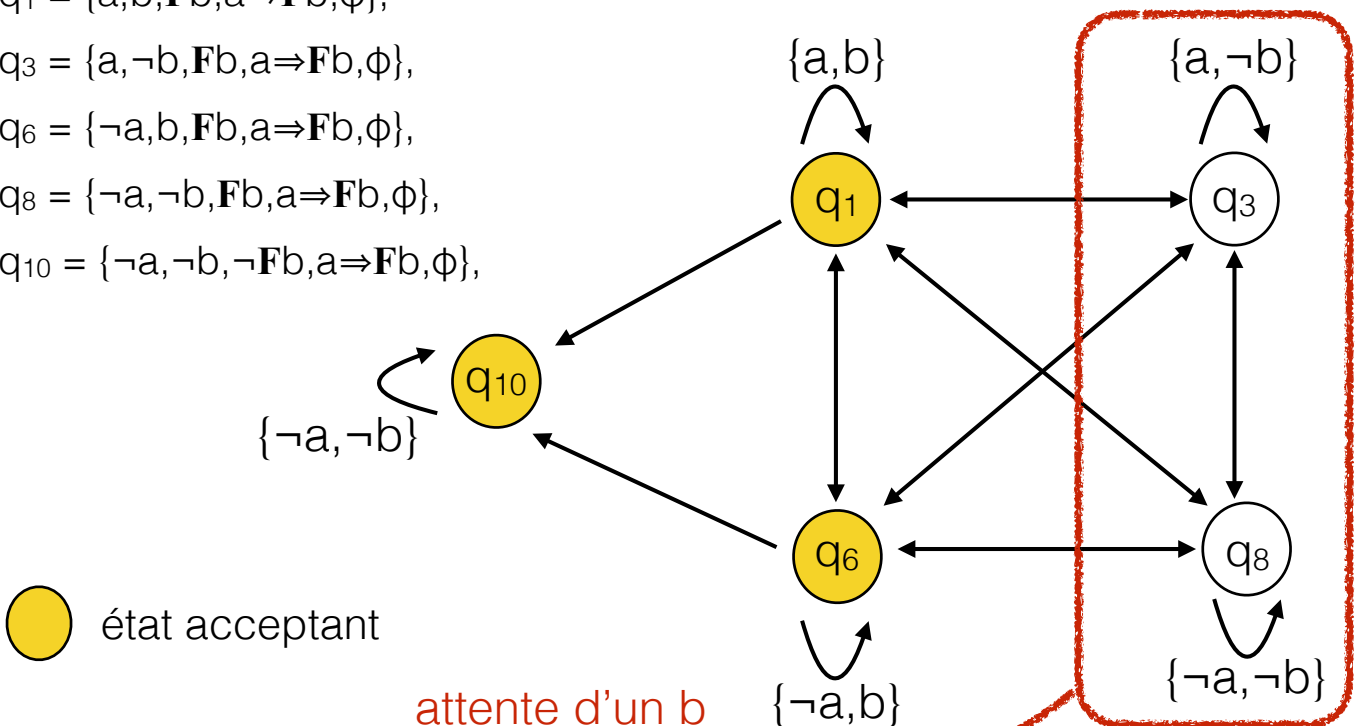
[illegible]

$q_3 = \{a, \neg b, \mathbf{F}b, a \Rightarrow \mathbf{F}b, \phi\}$,

$q_6 = \{\neg a, b, \mathbf{F}b, a \Rightarrow \mathbf{F}b, \phi\}$,

$q_8 = \{\neg a, \neg b, \mathbf{F}b, a \Rightarrow \mathbf{F}b, \phi\}$,

$q_{10} = \{\neg a, \neg b, \neg\mathbf{F}b, a \Rightarrow \mathbf{F}b, \phi\}$,

{a,b}

{a,¬b}

$q_1$

$q_3$

$q_{10}$

{¬a,¬b}

$q_6$

$q_8$

état acceptant

{¬a,¬b}

attente d'un b

{¬a,b}